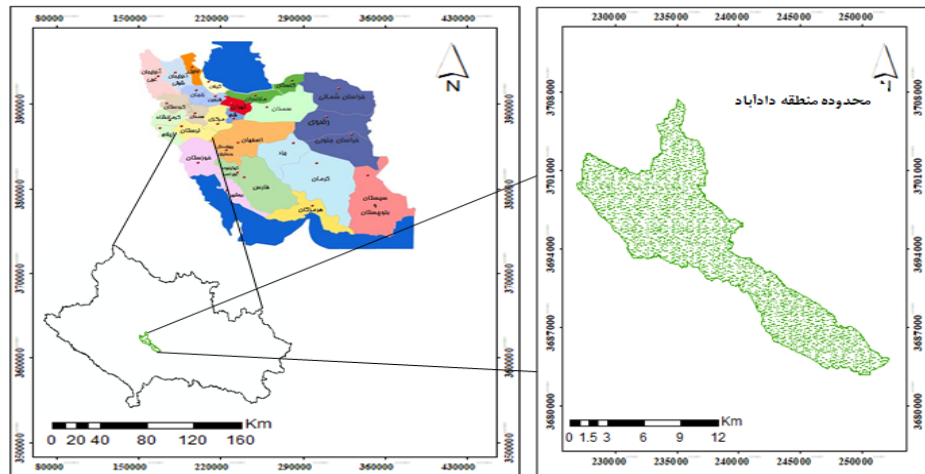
80000 150000 220000 290000 360000 430000

N

3900000 3800000 3700000 3600000 3500000

3900000 3800000 3700000 3600000 3500000

خراسان شمالی
سمنان
رضوی
خراسان جنوبی
اصفهان
یزد
کرمان
فارس
هرمزگان
سیستان و بلوچستان
خوزستان
لرستان

Km
0 20 40 80 120 160

80000 150000 220000 290000 360000 430000

230000 235000 240000 245000 250000

محدوده منطقه دادآباد

3708000 3701000 3694000 3687000 3680000

3708000 3701000 3694000 3687000 3680000

Km
0 1.5 3 6 9 12

230000 235000 240000 245000 250000